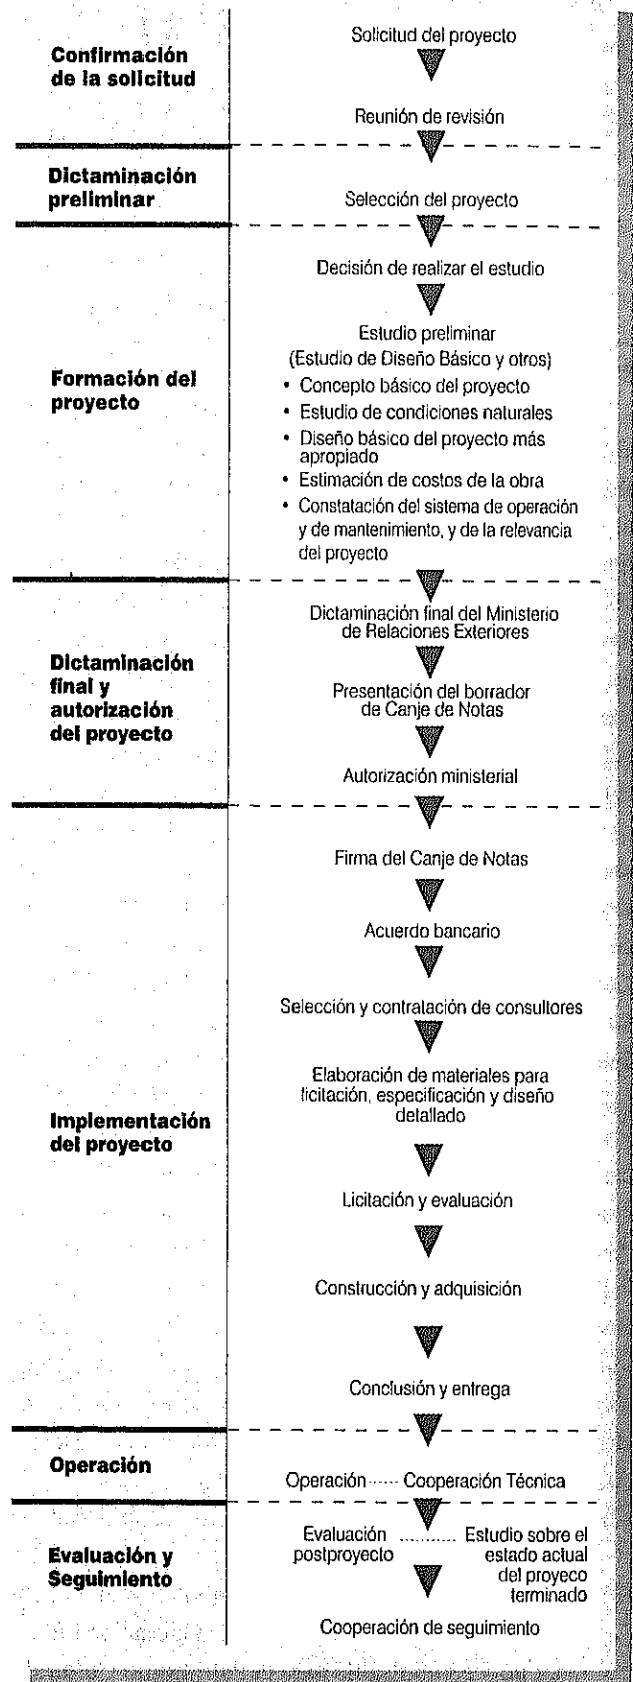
Confirmación de la solicitud

Solicitud del proyecto

Reunión de revisión

Dictaminación preliminar

Selección del proyecto

Formación del proyecto

Decisión de realizar el estudio

Estudio preliminar
(Estudio de Diseño Básico y otros)
• Concepto básico del proyecto
• Estudio de condiciones naturales
• Diseño básico del proyecto más apropiado
• Estimación de costos de la obra
• Constatación del sistema de operación y de mantenimiento, y de la relevancia del proyecto

Dictaminación final y autorización del proyecto

Dictaminación final del Ministerio de Relaciones Exteriores

Presentación del borrador de Canje de Notas

Autorización ministerial

Implementación del proyecto

Firma del Canje de Notas

Acuerdo bancario

Selección y contratación de consultores

Elaboración de materiales para licitación, especificación y diseño detallado

Licitación y evaluación

Construcción y adquisición

Conclusión y entrega

Operación

Operación ······ Cooperación Técnica

Evaluación y Seguimiento

Evaluación postproyecto .......... Estudio sobre el estado actual del proyeco terminado

Cooperación de seguimiento